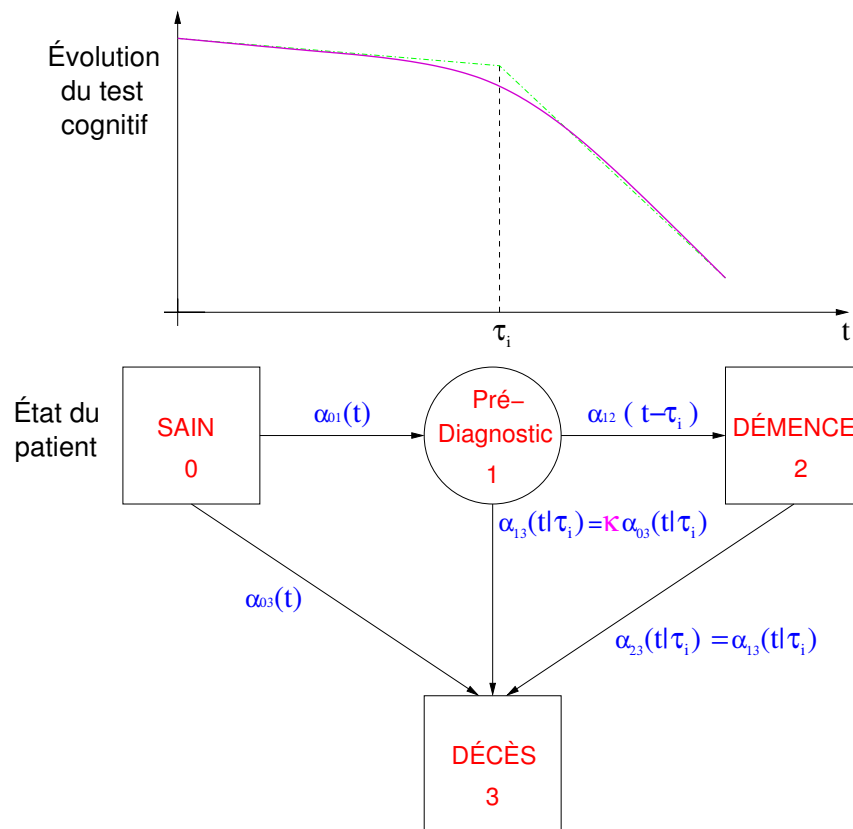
Évolution du test cognitif

$\tau_i$

t

État du patient

SAIN
0

$\alpha_{01}(t)$

Pré–Diagnostic
1

$\alpha_{12}\ (t-\tau_i)$

DÉMENCE
2

$\alpha_{13}(t|\tau_i) = \kappa\,\alpha_{03}(t|\tau_i)$

$\alpha_{03}(t)$

$\alpha_{23}(t|\tau_i) = \alpha_{13}(t|\tau_i)$

DÉCÈS
3